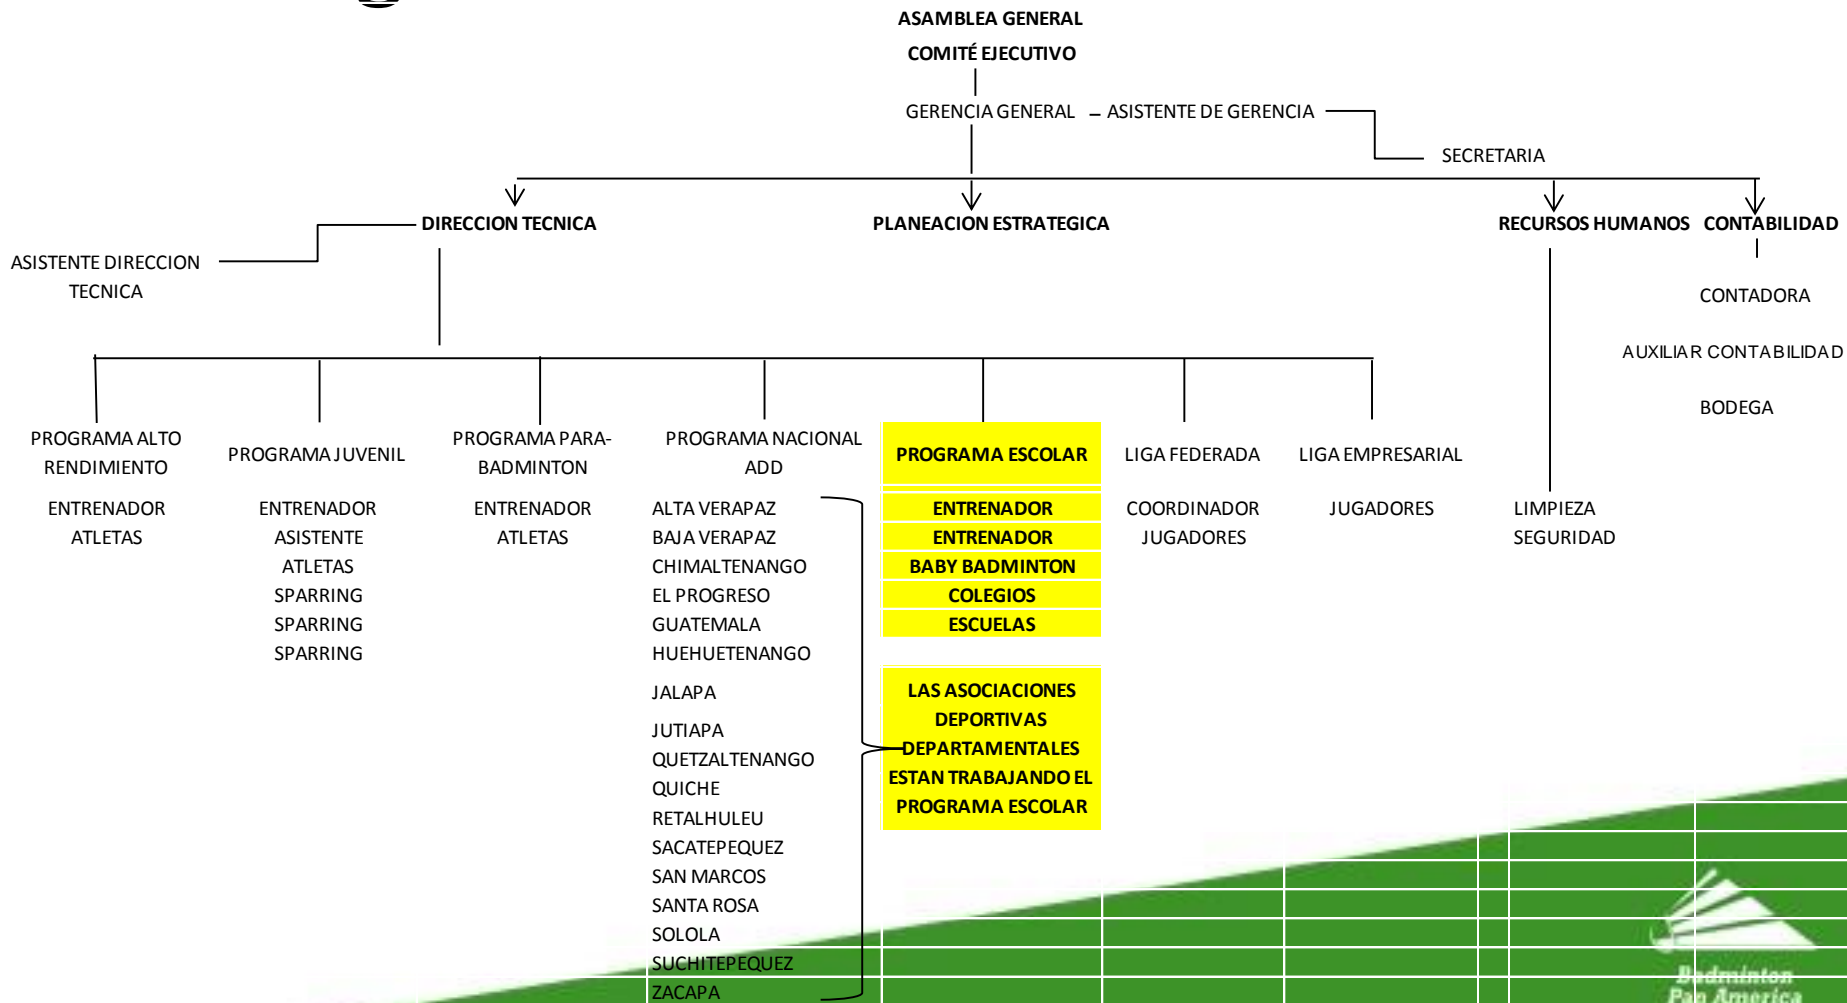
ASAMBLEA GENERAL

COMITÉ EJECUTIVO

GERENCIA GENERAL – ASISTENTE DE GERENCIA

SECRETARIA

DIRECCION TECNICA

PLANEACION ESTRATEGICA

RECURSOS HUMANOS

CONTABILIDAD

ASISTENTE DIRECCION TECNICA

CONTADORA

AUXILIAR CONTABILIDAD

BODEGA

PROGRAMA ALTO RENDIMIENTO

ENTRENADOR
ATLETAS

PROGRAMA JUVENIL

ENTRENADOR
ASISTENTE
ATLETAS
SPARRING
SPARRING
SPARRING

PROGRAMA PARA-BADMINTON

ENTRENADOR
ATLETAS

PROGRAMA NACIONAL ADD

ALTA VERAPAZ
BAJA VERAPAZ
CHIMALTENANGO
EL PROGRESO
GUATEMALA
HUEHUETENANGO
JALAPA
JUTIAPA
QUETZALTENANGO
QUICHE
RETALHULEU
SACATEPEQUEZ
SAN MARCOS
SANTA ROSA
SOLOLA
SUCHITEPEQUEZ
ZACAPA

PROGRAMA ESCOLAR

ENTRENADOR
ENTRENADOR
BABY BADMINTON
COLEGIOS
ESCUELAS

LAS ASOCIACIONES DEPORTIVAS DEPARTAMENTALES ESTAN TRABAJANDO EL PROGRAMA ESCOLAR

LIGA FEDERADA

COORDINADOR
JUGADORES

LIGA EMPRESARIAL

JUGADORES

LIMPIEZA
SEGURIDAD

Badminton Pan America